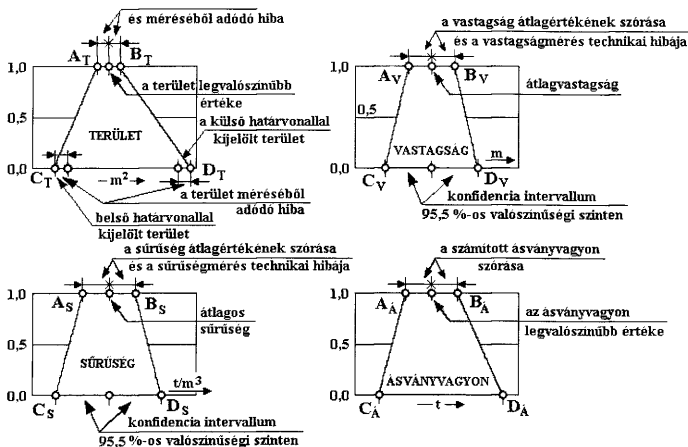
és méréséből adódó hiba

$A_T$ $B_T$

1,0

a terület legvalószínűbb értéke

0,5

TERÜLET

a külső határvonallal kijelölt terület

0,0 $C_T$ — $m^2$ — $D_T$

a terület méréséből adódó hiba

belső határvonallal kijelölt terület

a vastagság átlagértékének szórása és a vastagságmérés technikai hibája

1,0 $A_V$ $B_V$

átlagvastagság

0,5

VASTAGSÁG

m

0,0 $C_V$ $D_V$

konfidencia intervallum 95,5 %-os valószínűségi szinten

a sűrűség átlagértékének szórása és a sűrűségmérés technikai hibája

1,0 $A_S$ $B_S$

átlagos sűrűség

0,5

SŰRŰSÉG

$t/m^3$

0,0 $C_S$ $D_S$

konfidencia intervallum 95,5 %-os valószínűségi szinten

a számított ásványvagyon szórása

1,0 $A_Á$ $B_Á$

az ásványvagyon legvalószínűbb értéke

0,5

ÁSVÁNYVAGYON

0,0 $C_Á$ — t — $D_Á$